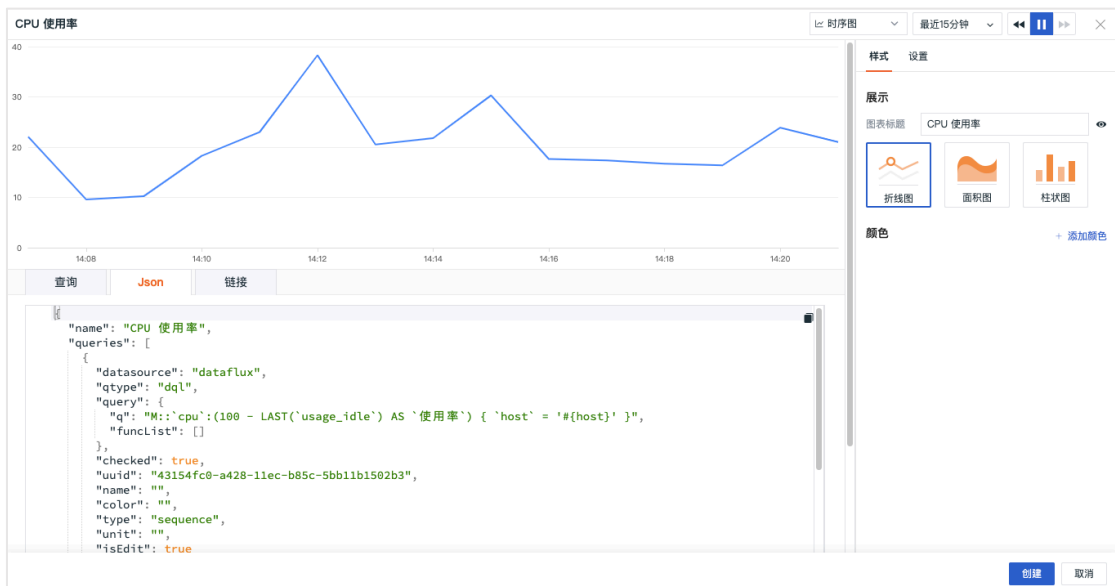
CPU 使用率

时序图 最近15分钟

40
30
20
10
0

14:08 14:10 14:12 14:14 14:16 14:18 14:20

查询 Json 链接

{
"name": "CPU 使用率",
"queries": [
{
"datasource": "dataflux",
"qtype": "dql",
"query": {
"q": "M::`cpu`:(100 - LAST(`usage_idle`) AS `使用率`) { `host` = '#{host}' }",
"funcList": []
},
"checked": true,
"uuid": "43154fc0-a428-11ec-b85c-5bb11b1502b3",
"name": "",
"color": "",
"type": "sequence",
"unit": "",
"isEdit": true

样式 设置

展示

图表标题 CPU 使用率

折线图 面积图 柱状图

颜色

+ 添加颜色

创建 取消